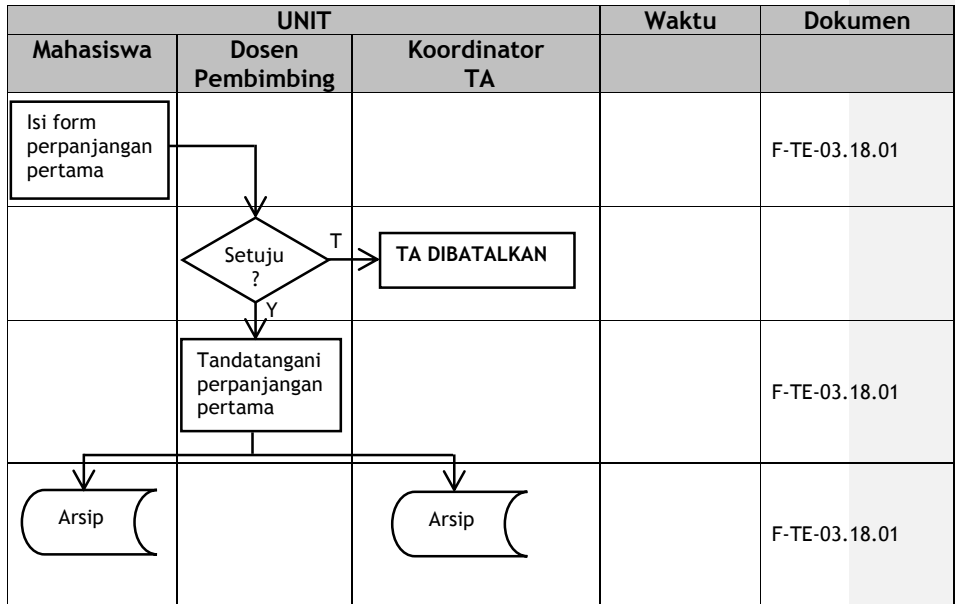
| UNIT | | | Waktu | Dokumen |
|---|---|---|---|---|
| Mahasiswa | Dosen Pembimbing | Koordinator TA | | |
| Isi form perpanjangan pertama | | | | F-TE-03.18.01 |
| | Setuju ? T Y | TA DIBATALKAN | | |
| | Tandatangani perpanjangan pertama | | | F-TE-03.18.01 |
| Arsip | | Arsip | | F-TE-03.18.01 |